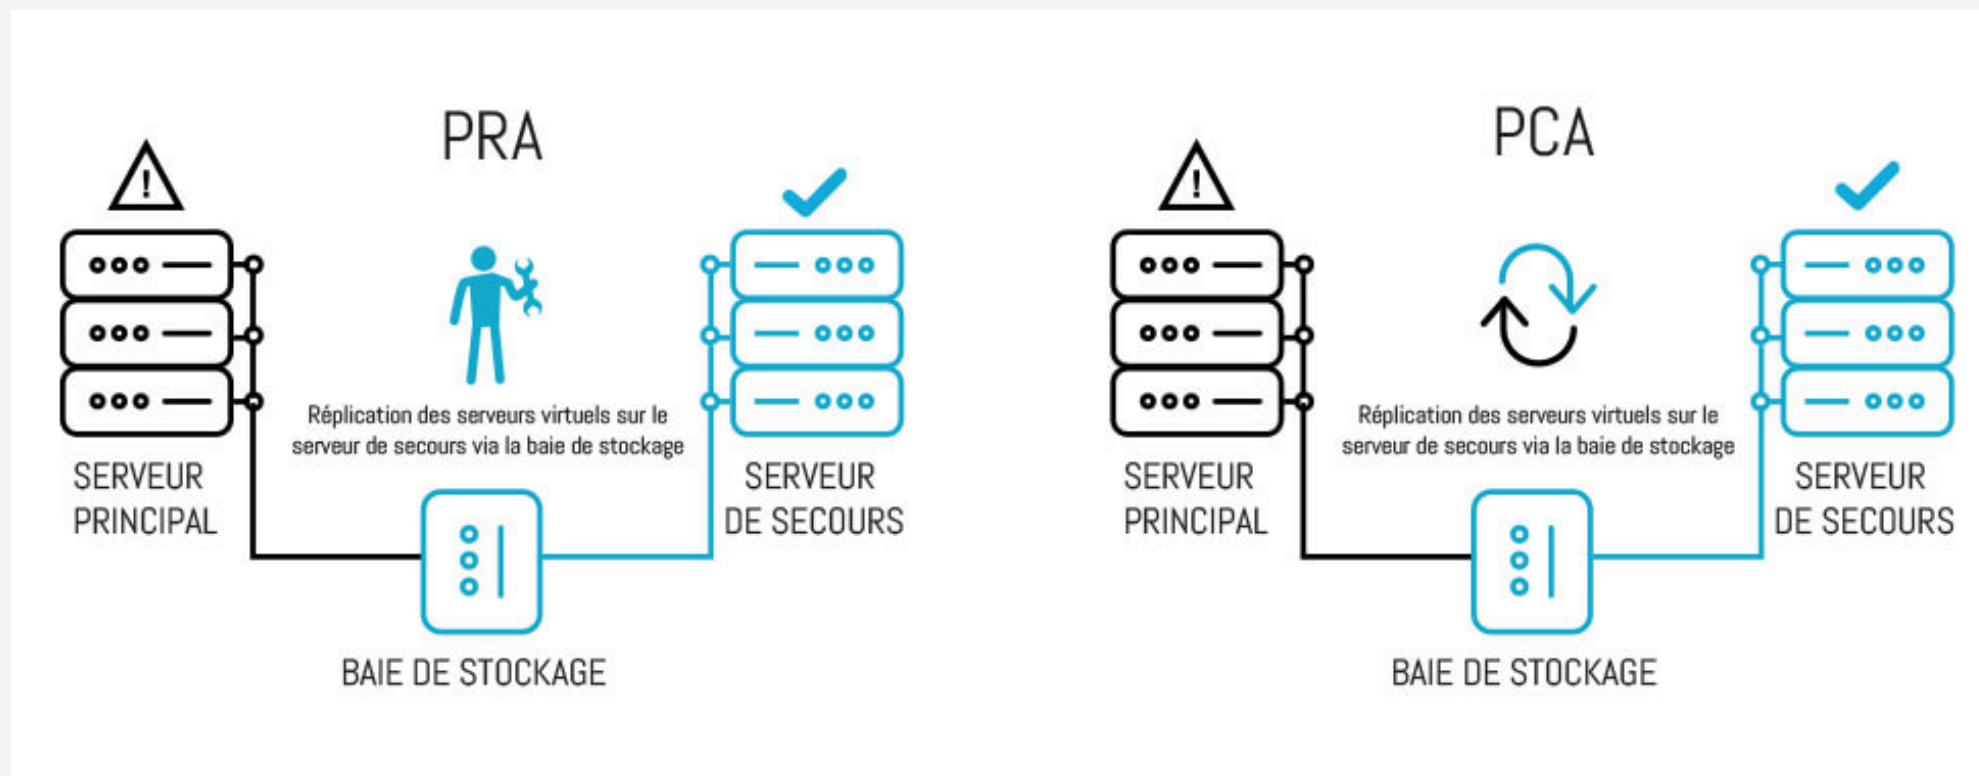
PRA

Réplication des serveurs virtuels sur le serveur de secours via la baie de stockage

SERVEUR PRINCIPAL

SERVEUR DE SECOURS

BAIE DE STOCKAGE

PCA

Réplication des serveurs virtuels sur le serveur de secours via la baie de stockage

SERVEUR PRINCIPAL

SERVEUR DE SECOURS

BAIE DE STOCKAGE